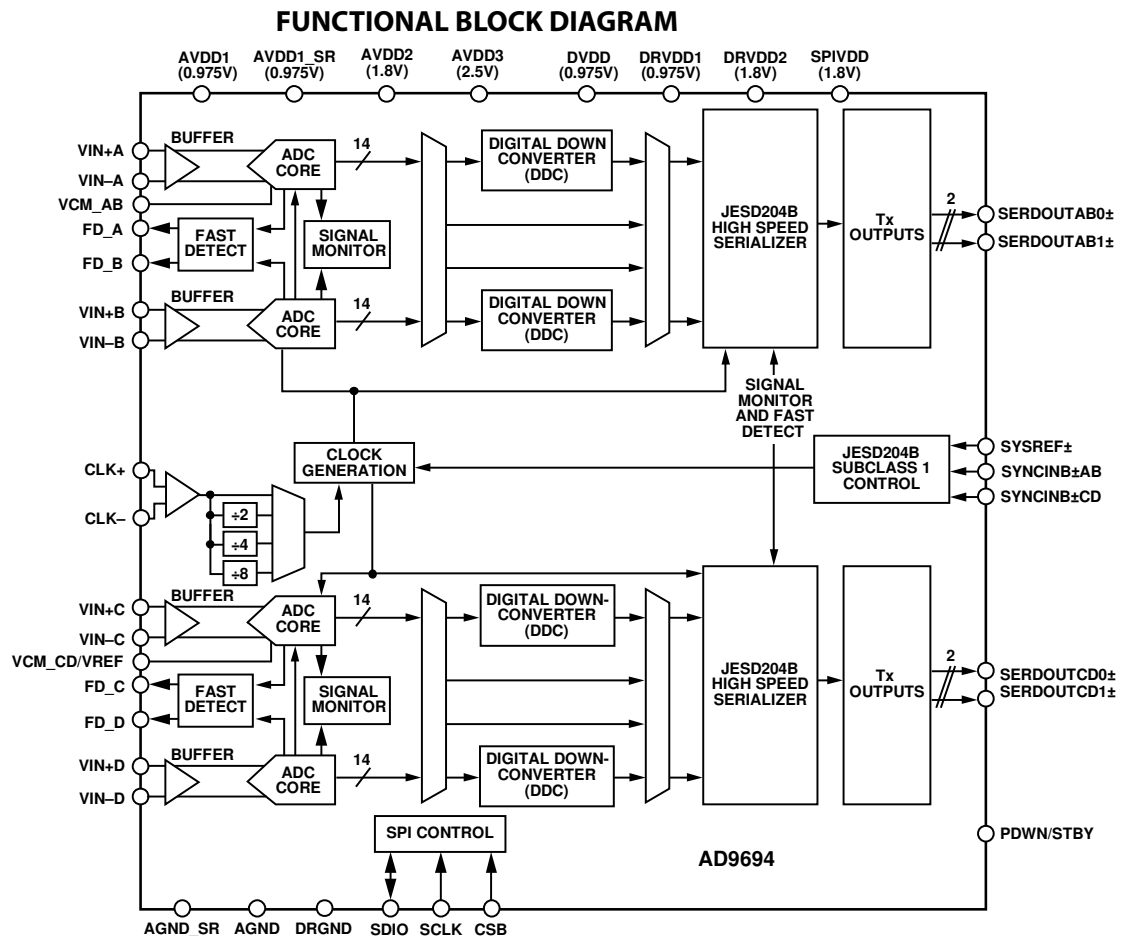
FUNCTIONAL BLOCK DIAGRAM

AVDD1 (0.975V)
AVDD1_SR (0.975V)
AVDD2 (1.8V)
AVDD3 (2.5V)
DVDD (0.975V)
DRVDD1 (0.975V)
DRVDD2 (1.8V)
SPIVDD (1.8V)

VIN+A
VIN–A
VCM_AB
FD_A
FD_B
VIN+B
VIN–B

BUFFER
ADC CORE
14
DIGITAL DOWN CONVERTER (DDC)
FAST DETECT
SIGNAL MONITOR
BUFFER
ADC CORE
14
DIGITAL DOWN CONVERTER (DDC)

JESD204B HIGH SPEED SERIALIZER
Tx OUTPUTS
2
SERDOUTAB0±
SERDOUTAB1±

SIGNAL MONITOR AND FAST DETECT

CLK+
CLK–
CLOCK GENERATION
÷2
÷4
÷8

JESD204B SUBCLASS 1 CONTROL
SYSREF±
SYNCINB±AB
SYNCINB±CD

VIN+C
VIN–C
VCM_CD/VREF
FD_C
FD_D
VIN+D
VIN–D

BUFFER
ADC CORE
14
DIGITAL DOWN-CONVERTER (DDC)
FAST DETECT
SIGNAL MONITOR
BUFFER
ADC CORE
14
DIGITAL DOWN-CONVERTER (DDC)

JESD204B HIGH SPEED SERIALIZER
Tx OUTPUTS
2
SERDOUTCD0±
SERDOUTCD1±

SPI CONTROL
PDWN/STBY
AD9694

AGND SR
AGND
DRGND
SDIO
SCLK
CSB